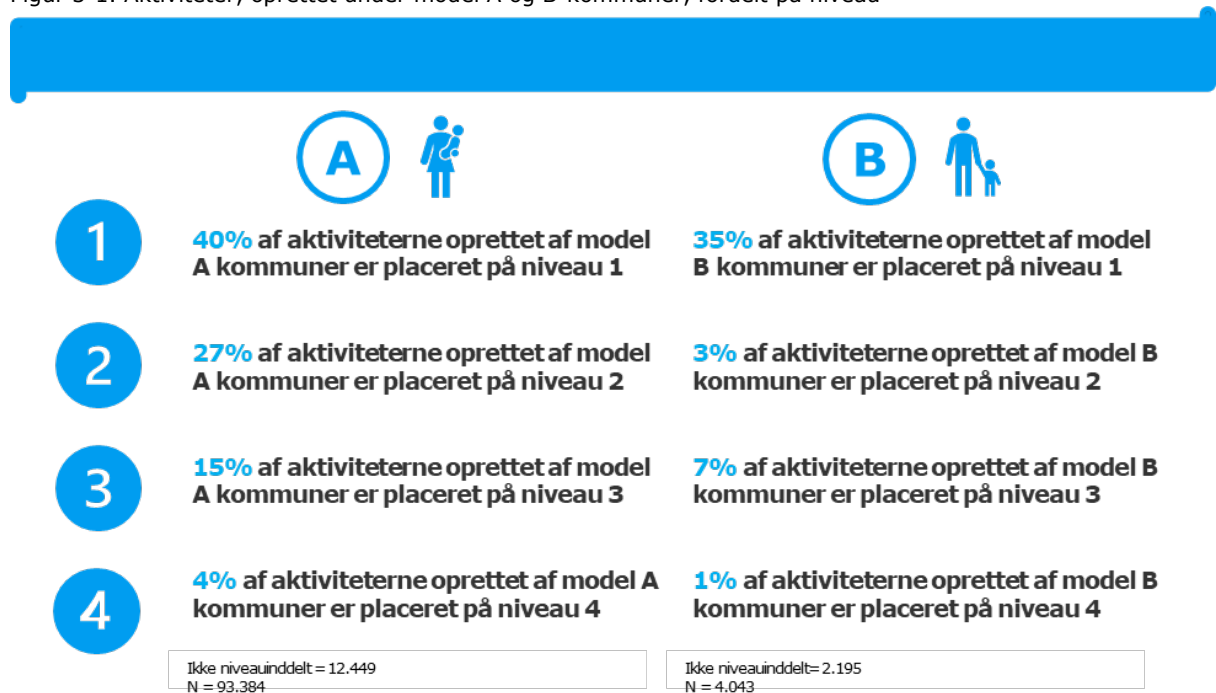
Figur 3-1: Aktiviteter, oprettet under model A og B kommuner, fordelt på niveau

A

B

1

40% af aktiviteterne oprettet af model A kommuner er placeret på niveau 1

35% af aktiviteterne oprettet af model B kommuner er placeret på niveau 1

2

27% af aktiviteterne oprettet af model A kommuner er placeret på niveau 2

3% af aktiviteterne oprettet af model B kommuner er placeret på niveau 2

3

15% af aktiviteterne oprettet af model A kommuner er placeret på niveau 3

7% af aktiviteterne oprettet af model B kommuner er placeret på niveau 3

4

4% af aktiviteterne oprettet af model A kommuner er placeret på niveau 4

1% af aktiviteterne oprettet af model B kommuner er placeret på niveau 4

Ikke niveauinddelt = 12.449
N = 93.384

Ikke niveauinddelt= 2.195
N = 4.043